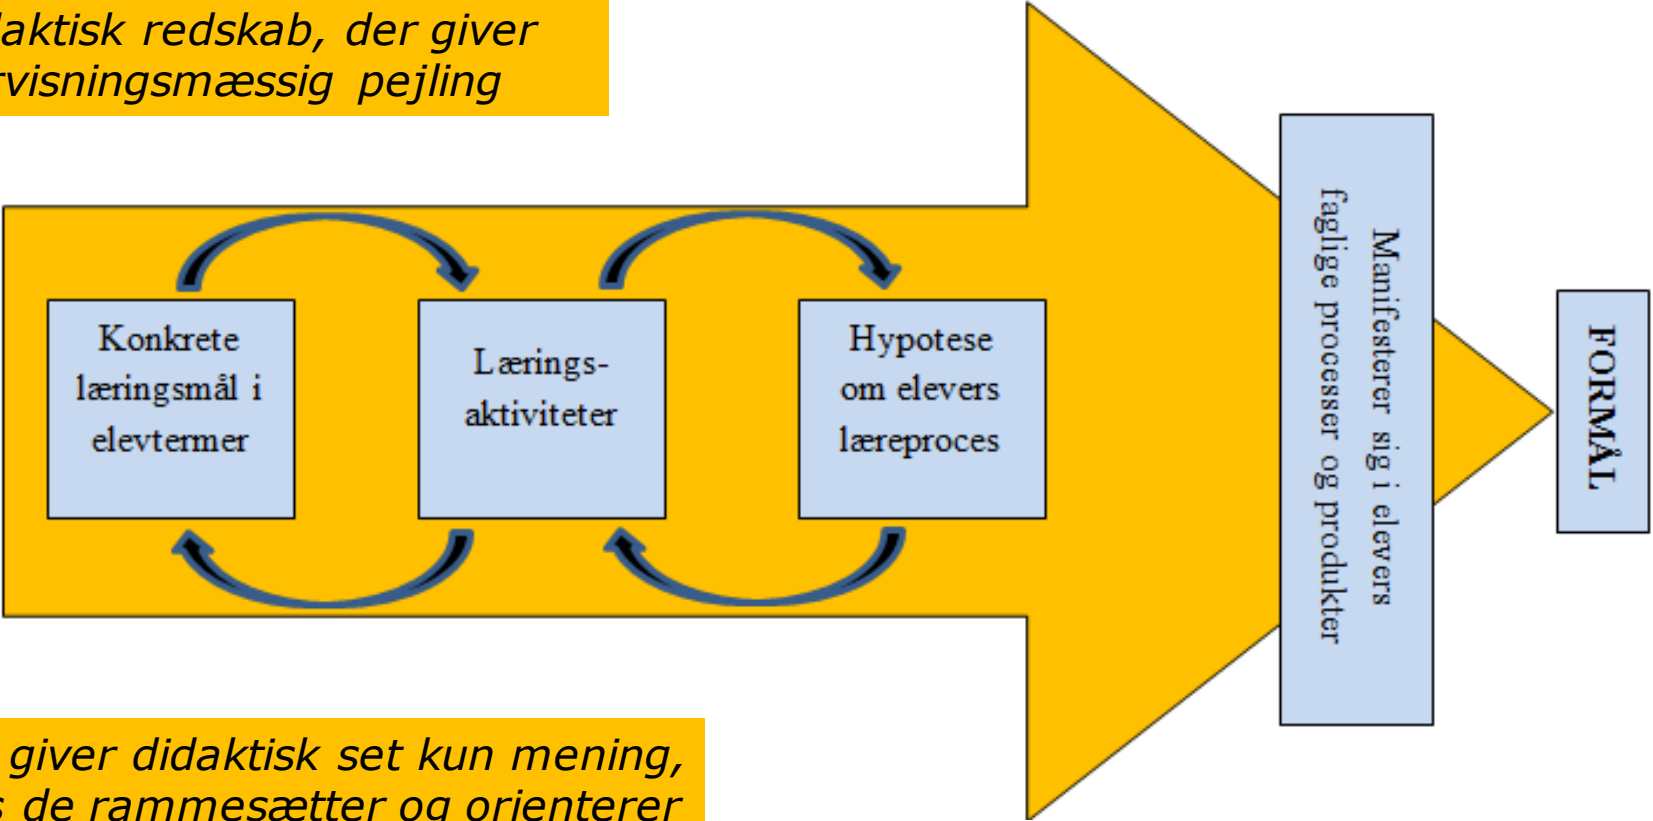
laktisk redskab, der giver
rvisningsmæssig pejling

Konkrete læringsmål i elevtermer

Lærings-aktiviteter

Hypotese om elevers læreproces

Manifesterer sig i elevers faglige processer og produkter

FORMÅL

giver didaktisk set kun mening,
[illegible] de rammesætter og orienterer